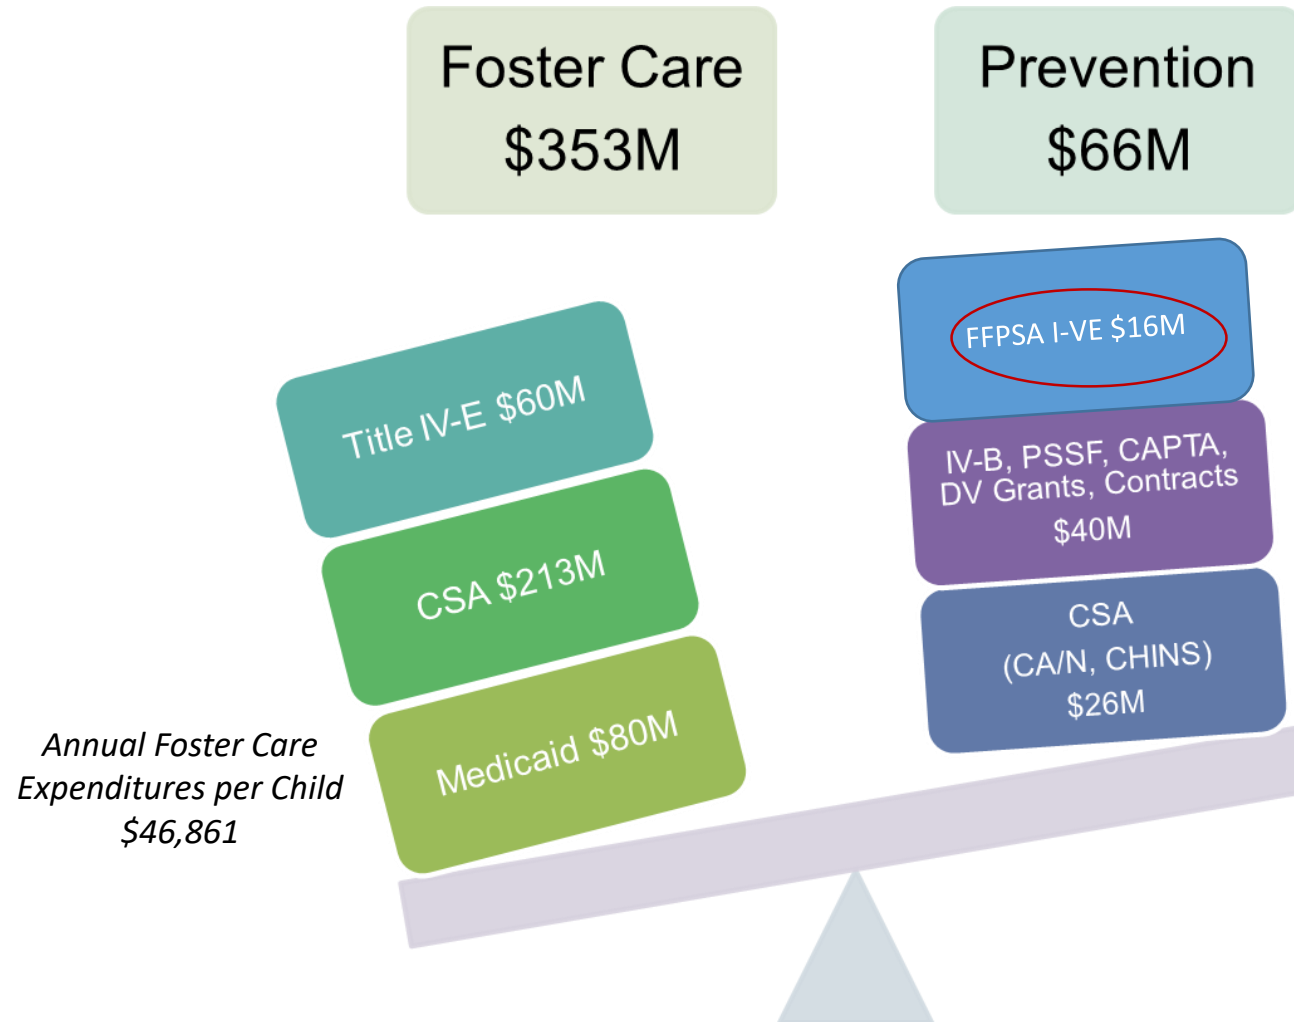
Foster Care
$353M

Prevention
$66M

Title IV-E $60M

CSA $213M

Medicaid $80M

Annual Foster Care Expenditures per Child $46,861

FFPSA I-VE $16M

IV-B, PSSF, CAPTA, DV Grants, Contracts $40M

CSA (CA/N, CHINS) $26M